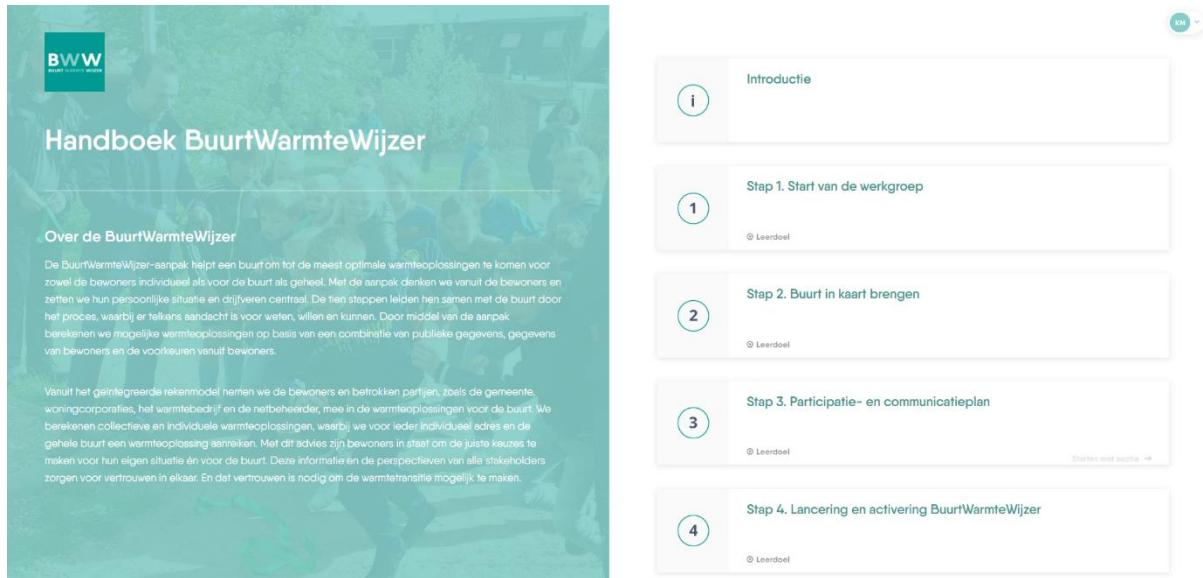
BWW
BUURT WARMTE WIJZER

Handboek BuurtWarmteWijzer

Over de BuurtWarmteWijzer

De BuurtWarmteWijzer-aanpak helpt een buurt om tot de meest optimale warmteoplossingen te komen voor zowel de bewoners individueel als voor de buurt als geheel. Met de aanpak denken we vanuit de bewoners en zetten we hun persoonlijke situatie en drijfveren centraal. De tien steppen leiden hen samen met de buurt door het proces, waarbij er telkens aandacht is voor weten, willen en kunnen. Door middel van de aanpak berekenen we mogelijke warmteoplossingen op basis van een combinatie van publieke gegevens, gegevens van bewoners en de voorkeuren vanuit bewoners.

Vanuit het geïntegreerde rekenmodel nemen we de bewoners en betrokken partijen, zoals de gemeente, woningcorporaties, het warmtebedrijf en de netbeheerder, mee in de warmteoplossingen voor de buurt. We berekenen collectieve en individuele warmteoplossingen, waarbij we voor ieder individueel adres en de gehele buurt een warmteoplossing aanreiken. Met dit advies zijn bewoners in staat om de juiste keuzes te maken voor hun eigen situatie én voor de buurt. Deze informatie en de perspectieven van alle stakeholders zorgen voor vertrouwen in elkaar. En dat vertrouwen is nodig om de warmtetransitie mogelijk te maken.

KM

i
Introductie

1
Stap 1. Start van de werkgroep
Leerdoel

2
Stap 2. Buurt in kaart brengen
Leerdoel

3
Stap 3. Participatie- en communicatieplan
Leerdoel
Starten met sectie →

4
Stap 4. Lancering en activering BuurtWarmteWijzer
Leerdoel